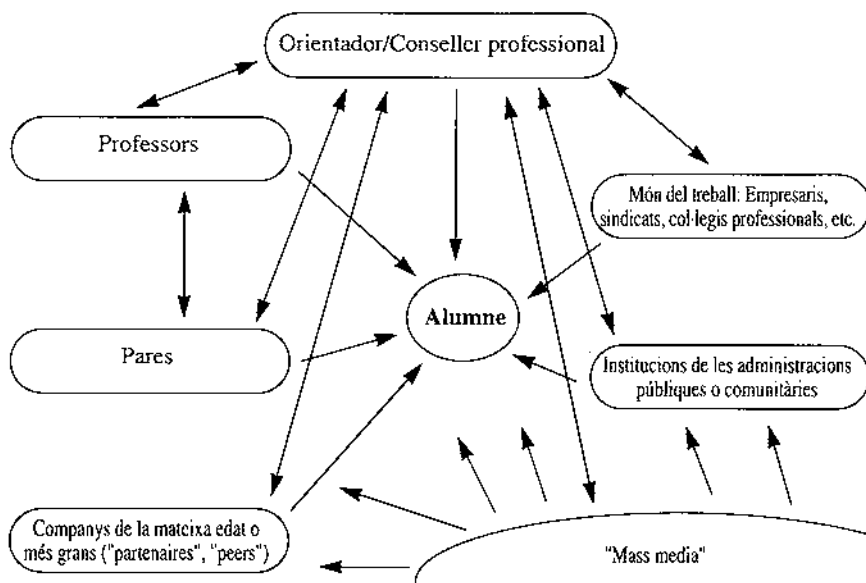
Orientador/Conseller professional

Professors

Món del treball: Empresaris, sindicats, col·legis professionals, etc.

Alumne

Pares

Institucions de les administracions públiques o comunitàries

Companys de la mateixa edat o més grans ("partenaires", "peers")

"Mass media"